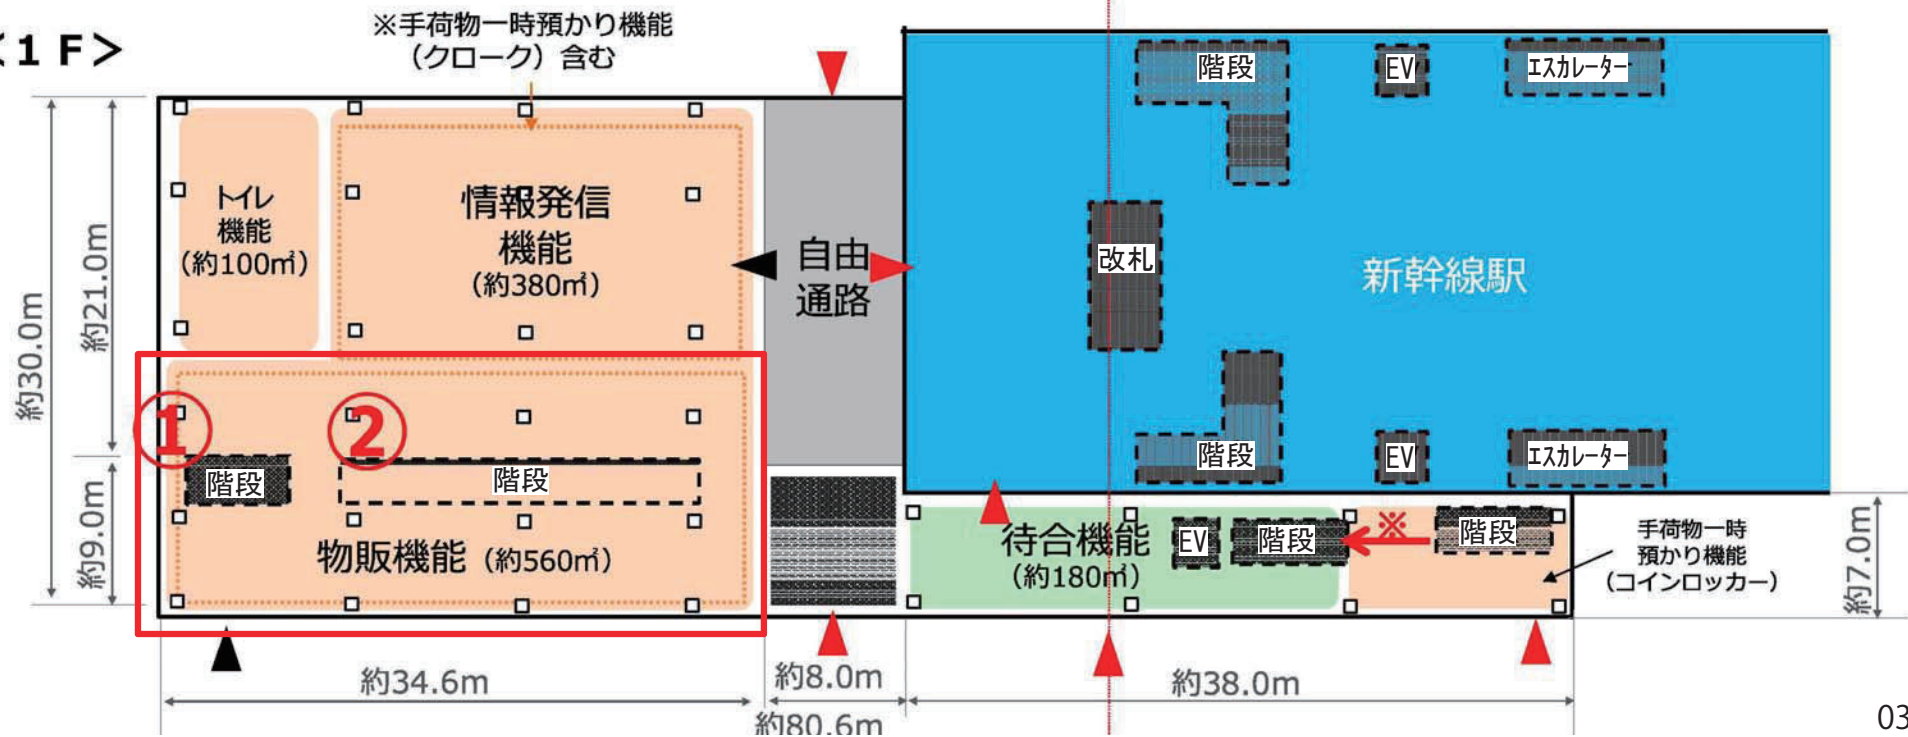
<1F>

※手荷物一時預かり機能（クローク）含む

トイレ機能（約100㎡）

情報発信機能（約380㎡）

自由通路

階段

EV

エスカレーター

改札

新幹線駅

階段

EV

エスカレーター

①

②

階段

階段

物販機能（約560㎡）

待合機能（約180㎡）

EV

階段

※

階段

手荷物一時預かり機能（コインロッカー）

約30.0m

約21.0m

約9.0m

約7.0m

約34.6m

約8.0m

約38.0m

約80.6m

03